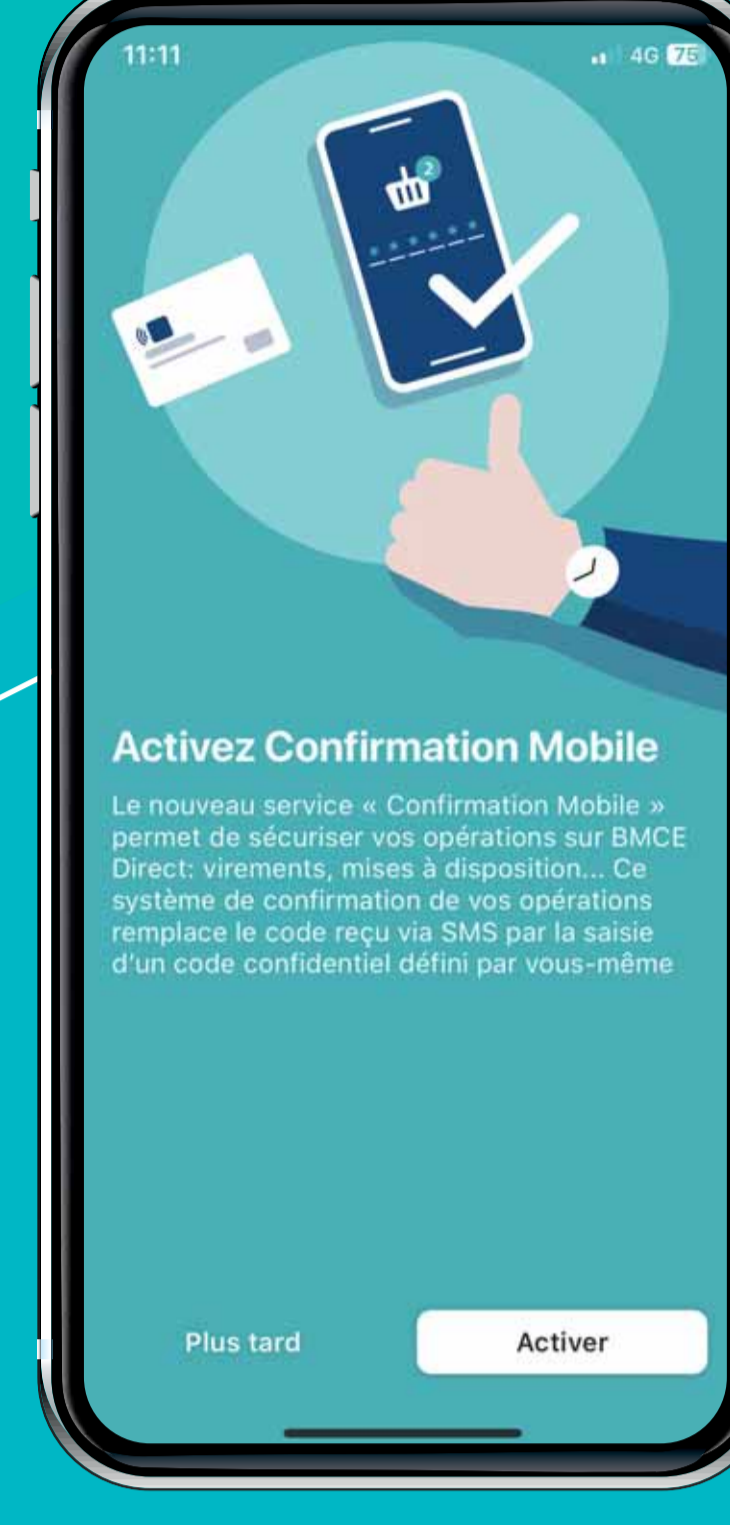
11:11

4G 75

2

Activez Confirmation Mobile

Le nouveau service « Confirmation Mobile » permet de sécuriser vos opérations sur BMCE Direct: virements, mises à disposition... Ce système de confirmation de vos opérations remplace le code reçu via SMS par la saisie d'un code confidentiel défini par vous-même

Plus tard

Activer